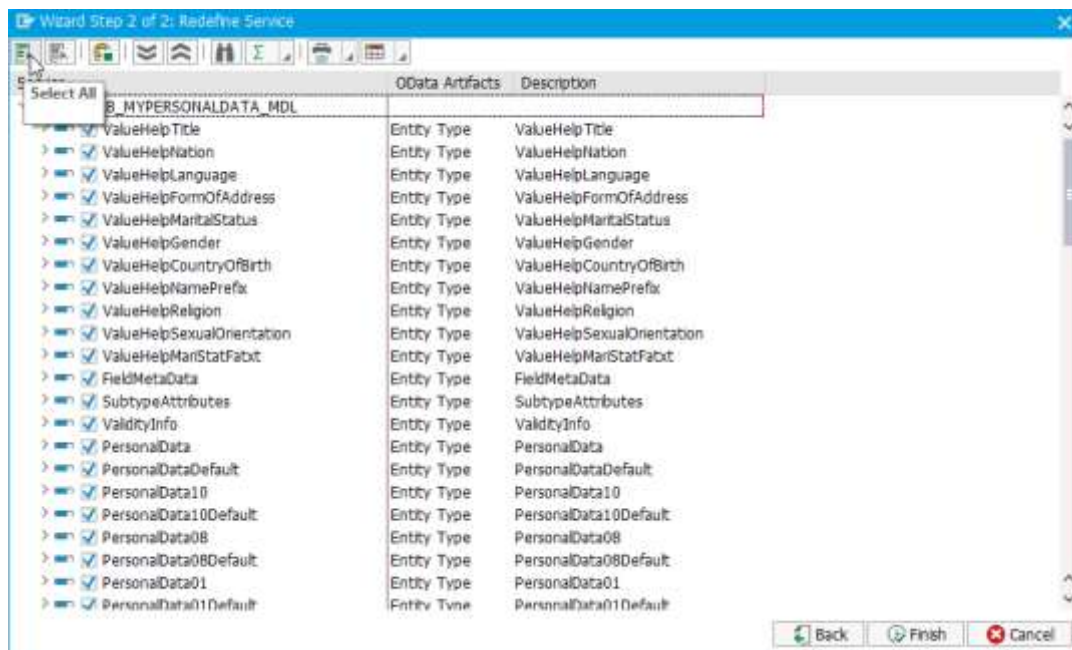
Wizard Step 2 of 2: Redefine Service

Select All

| | OData Artifacts | Description |
|---|---|---|
| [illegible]B_MYPERSONALDATA_MDL | | |
| ValueHelpTitle | Entity Type | ValueHelpTitle |
| ValueHelpNation | Entity Type | ValueHelpNation |
| ValueHelpLanguage | Entity Type | ValueHelpLanguage |
| ValueHelpFormOfAddress | Entity Type | ValueHelpFormOfAddress |
| ValueHelpMaritalStatus | Entity Type | ValueHelpMaritalStatus |
| ValueHelpGender | Entity Type | ValueHelpGender |
| ValueHelpCountryOfBirth | Entity Type | ValueHelpCountryOfBirth |
| ValueHelpNamePrefix | Entity Type | ValueHelpNamePrefix |
| ValueHelpReligion | Entity Type | ValueHelpReligion |
| ValueHelpSexualOrientation | Entity Type | ValueHelpSexualOrientation |
| ValueHelpMariStatFatxt | Entity Type | ValueHelpMariStatFatxt |
| FieldMetaData | Entity Type | FieldMetaData |
| SubtypeAttributes | Entity Type | SubtypeAttributes |
| ValidityInfo | Entity Type | ValidityInfo |
| PersonalData | Entity Type | PersonalData |
| PersonalDataDefault | Entity Type | PersonalDataDefault |
| PersonalData10 | Entity Type | PersonalData10 |
| PersonalData10Default | Entity Type | PersonalData10Default |
| PersonalData08 | Entity Type | PersonalData08 |
| PersonalData08Default | Entity Type | PersonalData08Default |
| PersonalData01 | Entity Type | PersonalData01 |
| PersonalData01Default | Entity Type | PersonalData01Default |

Back Finish Cancel